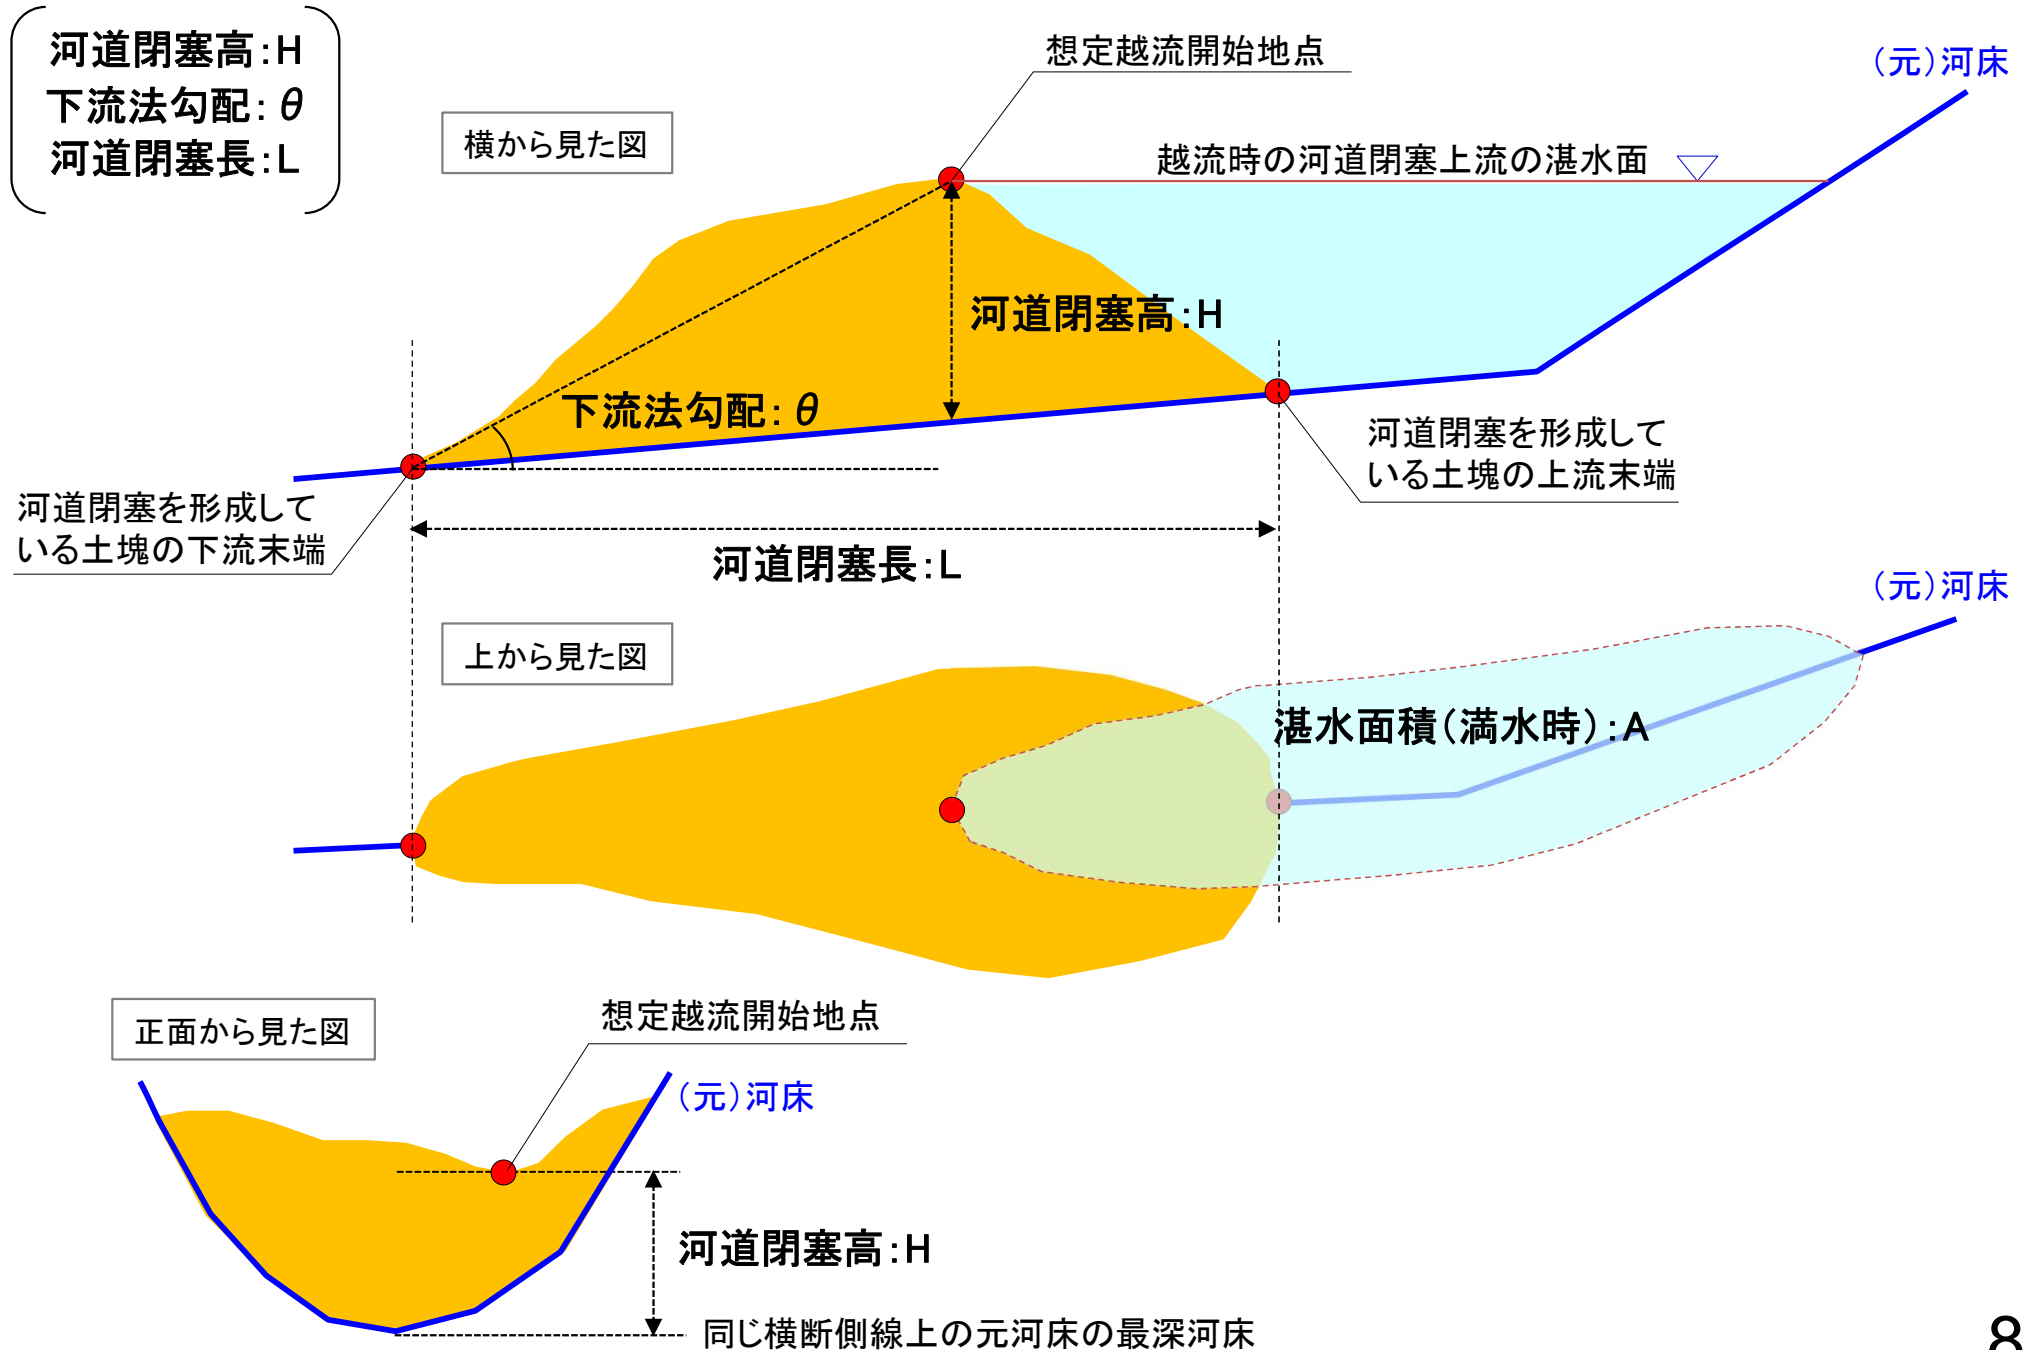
河道閉塞高:H
下流法勾配: $\theta$
河道閉塞長:L

横から見た図

想定越流開始地点

(元)河床

越流時の河道閉塞上流の湛水面

河道閉塞高:H

下流法勾配: $\theta$

河道閉塞を形成している土塊の上流末端

河道閉塞を形成している土塊の下流末端

河道閉塞長:L

上から見た図

(元)河床

湛水面積(満水時):A

正面から見た図

想定越流開始地点

(元)河床

河道閉塞高:H

同じ横断側線上の元河床の最深河床

8